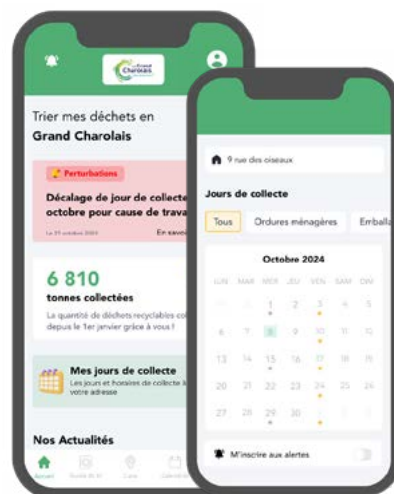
Grand Charolais

Trier mes déchets en Grand Charolais

Perturbations

Décalage de jour de collecte octobre pour cause de trava

Le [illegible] octobre 2024

En savo

6 810

tonnes collectées

La quantité de déchets recyclables co depuis le 1er janvier grâce à vous !

Mes jours de collecte

Les jours et horaires de collecte la votre adresse

Nos Actualités

Accueil

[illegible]

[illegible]

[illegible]

9 rue des oiseaux

Jours de collecte

Tous

Ordures ménagères

Emballa

Octobre 2024

| LUN | MAR | MER | JEU | VEN | SAM | DIM |
|---|---|---|---|---|---|---|
| 30 | 31 | 1 | 2 | 3 | 4 | 5 |
| 6 | 7 | 8 | 9 | 10 | 11 | 12 |
| 13 | 14 | 15 | 16 | 17 | 18 | 19 |
| 20 | 21 | 22 | 23 | 24 | 25 | 26 |
| 27 | 28 | 29 | 30 | 31 | | |

M'inscrire aux alertes